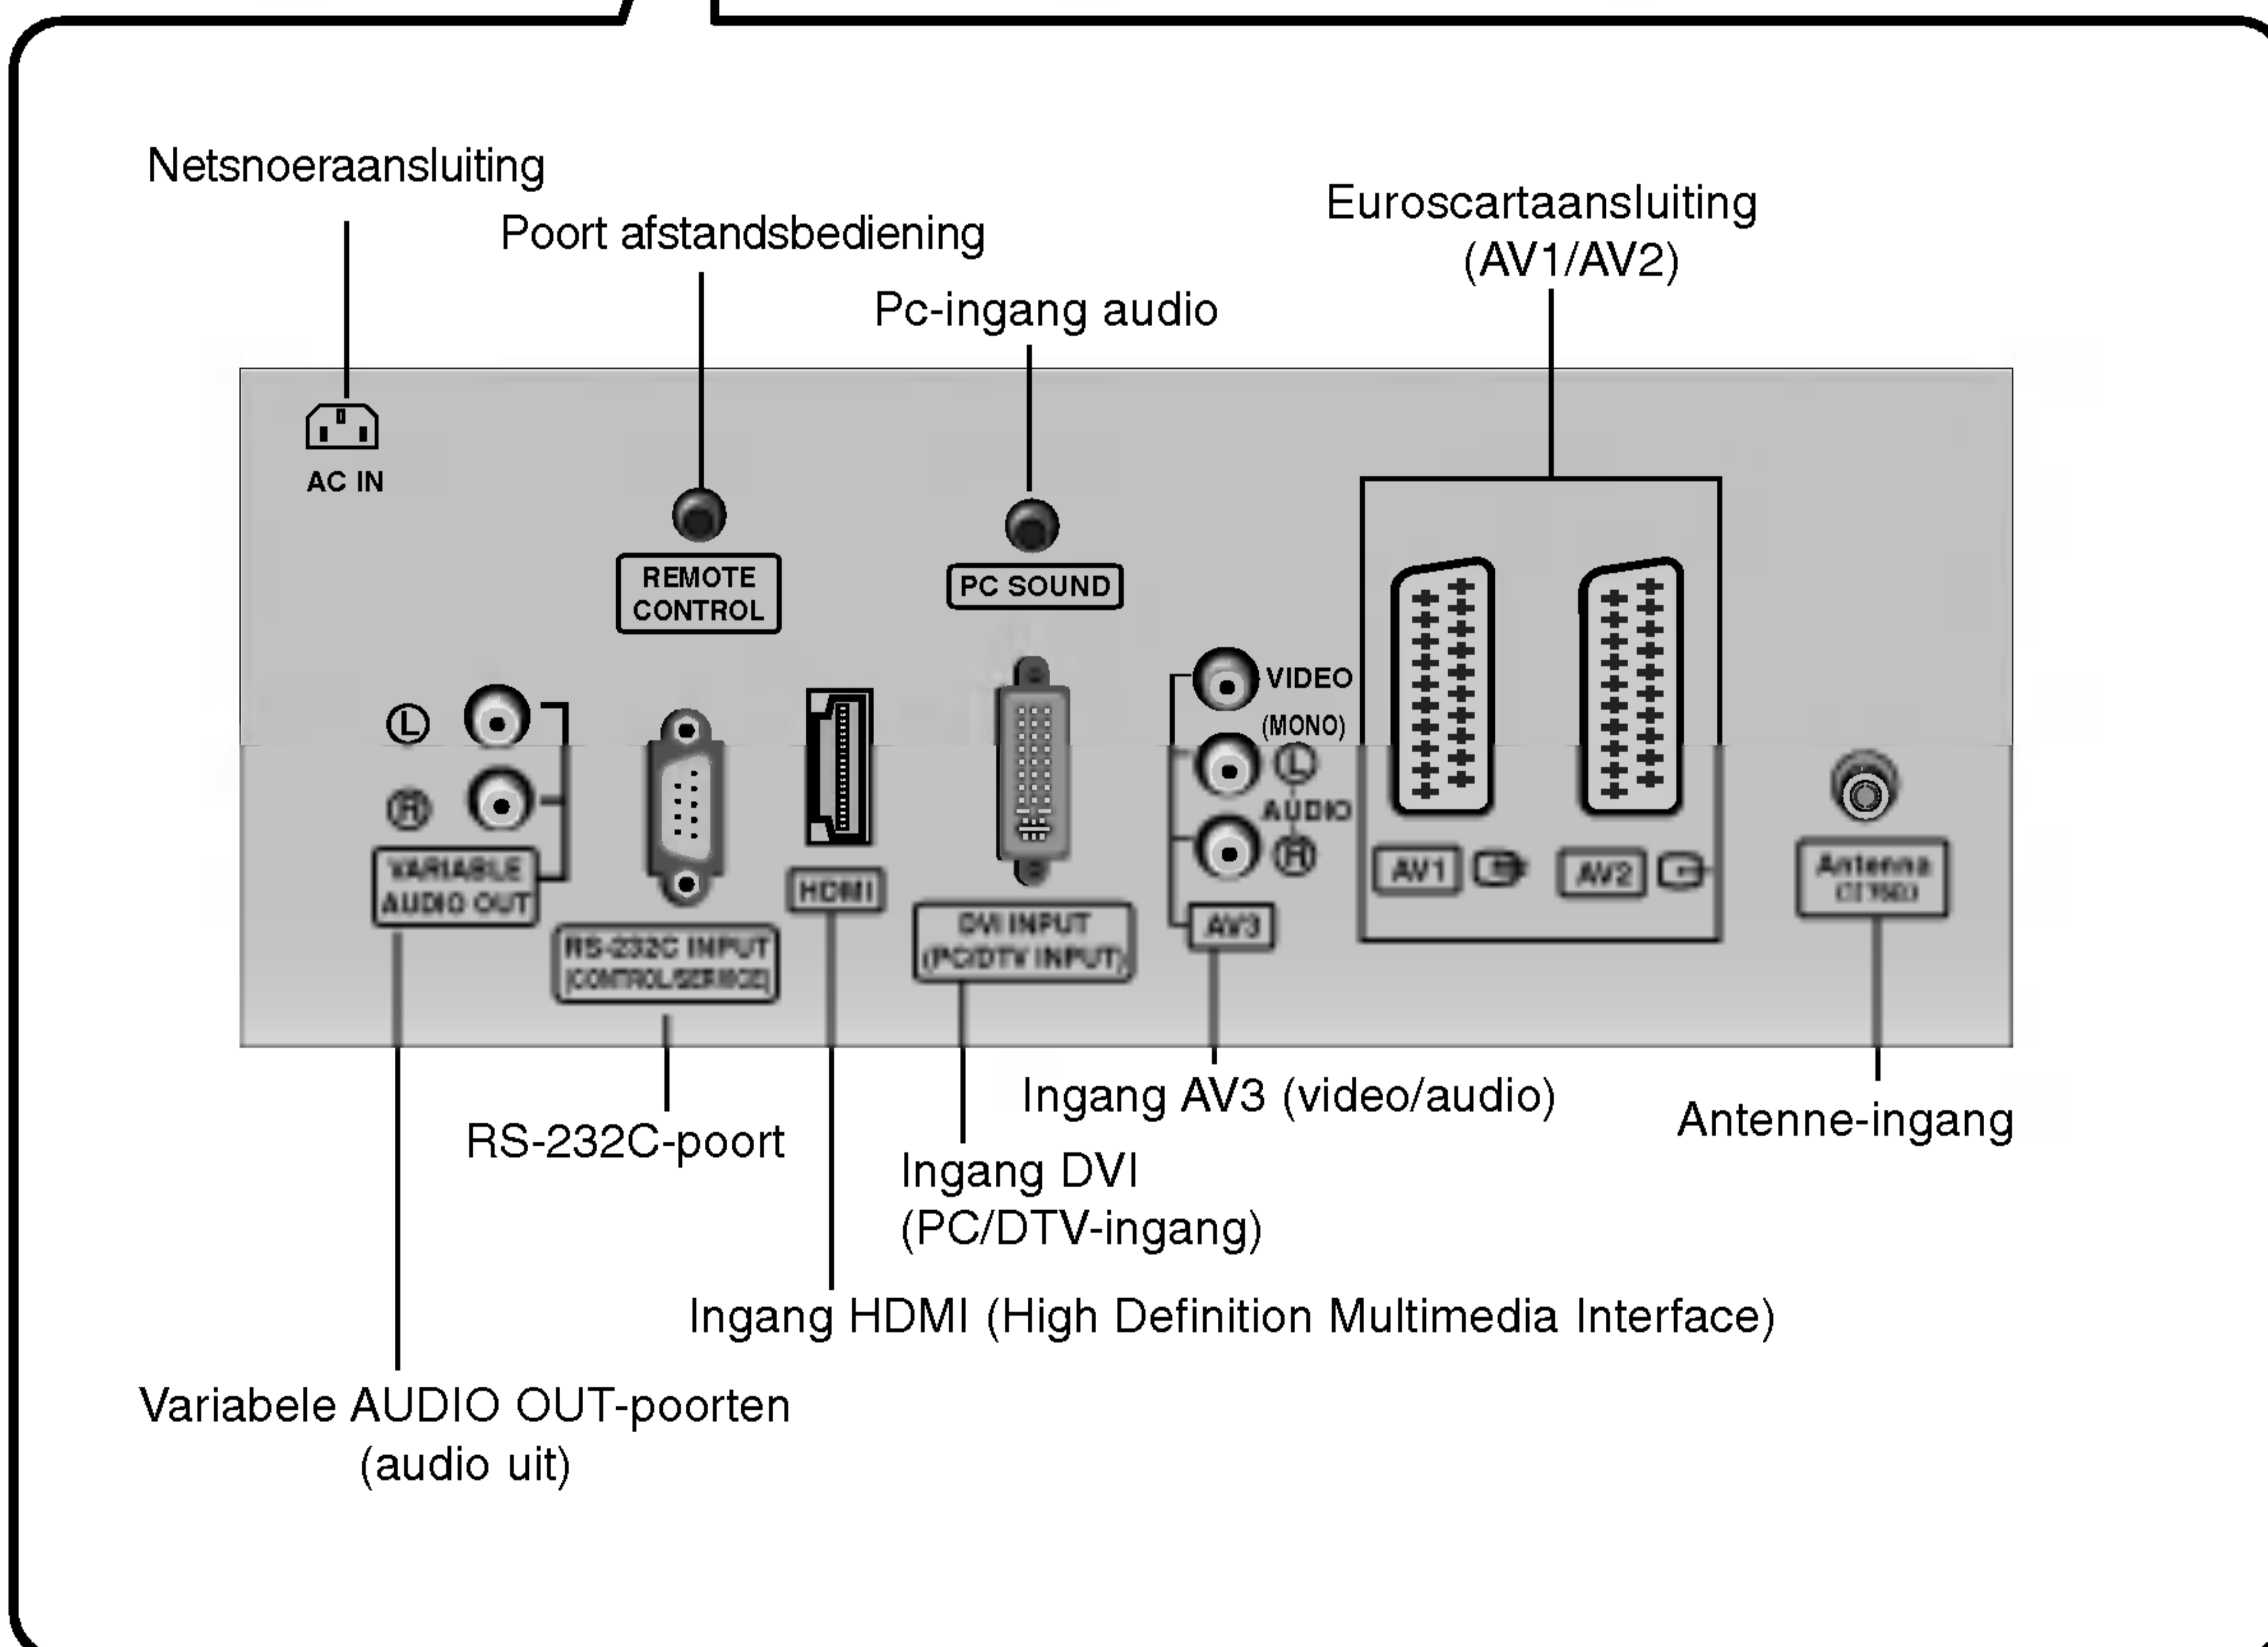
Netsnoeraansluiting

Poort afstandsbediening

Pc-ingang audio

Euroscartaansluiting (AV1/AV2)

AC IN

REMOTE CONTROL

PC SOUND

VIDEO

(MONO)

Ⓛ

AUDIO

Ⓡ

Ⓛ

Ⓡ

VARIABLE AUDIO OUT

RS-232C INPUT (CONTROL/SERVICE)

HDMI

DVI INPUT (PC/DTV INPUT)

AV3

AV1

AV2

Antenna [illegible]

Ingang AV3 (video/audio)

Antenne-ingang

RS-232C-poort

Ingang DVI (PC/DTV-ingang)

Ingang HDMI (High Definition Multimedia Interface)

Variabele AUDIO OUT-poorten (audio uit)